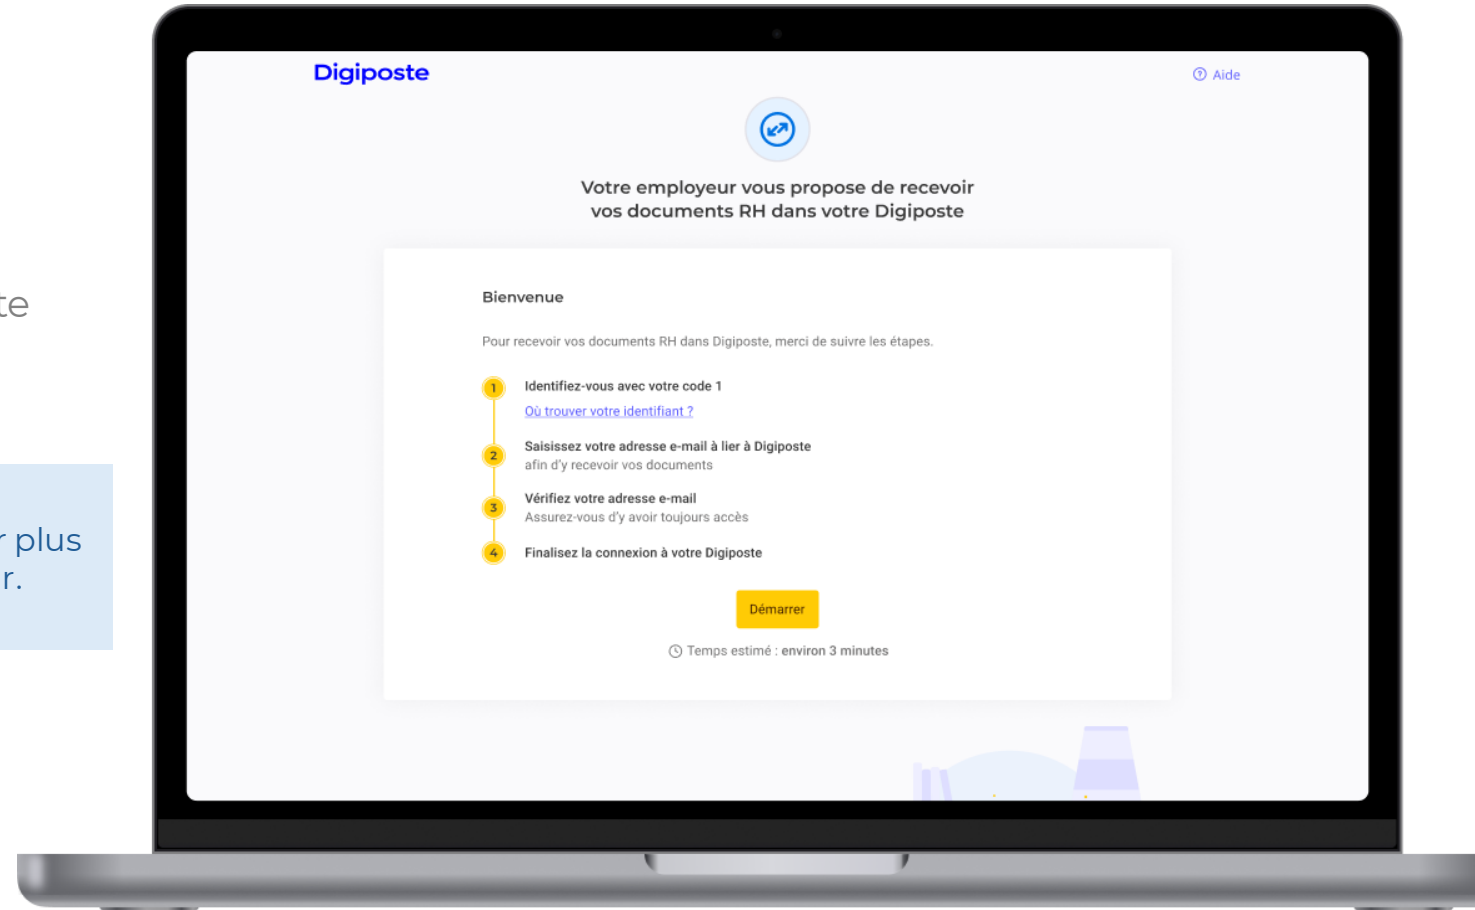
te

r plus
r.

Digiposte

Aide

Votre employeur vous propose de recevoir vos documents RH dans votre Digiposte

Bienvenue

Pour recevoir vos documents RH dans Digiposte, merci de suivre les étapes.

1 Identifiez-vous avec votre code 1
Où trouver votre identifiant ?

2 Saisissez votre adresse e-mail à lier à Digiposte
afin d'y recevoir vos documents

3 Vérifiez votre adresse e-mail
Assurez-vous d'y avoir toujours accès

4 Finalisez la connexion à votre Digiposte

Démarrer

Temps estimé : environ 3 minutes